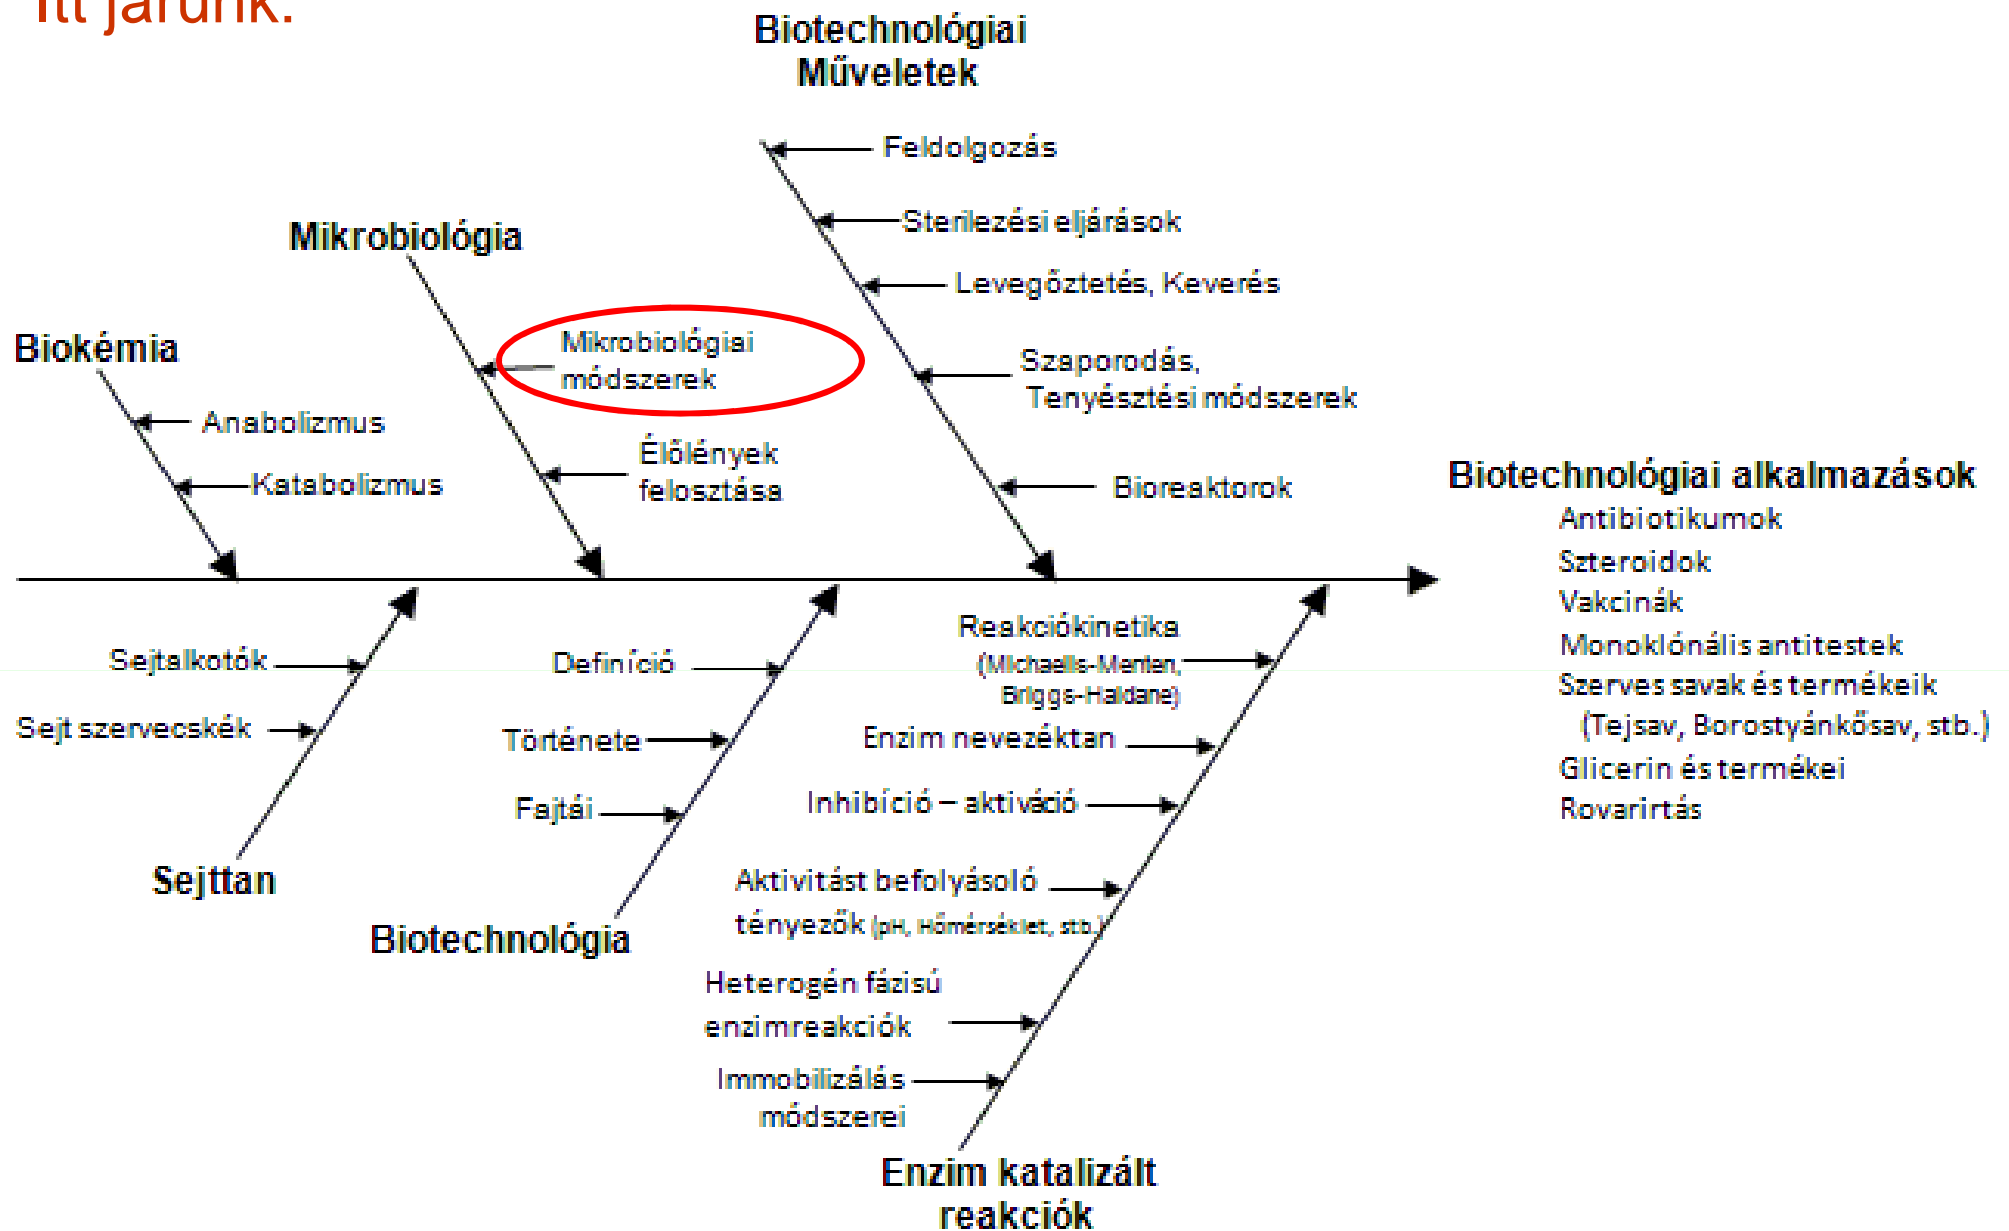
Itt járunk:

Biotechnológiai Műveletek

Feldolgozás

Sterilezési eljárások

Levegőztetés, Keverés

Szaporodás, Tenyésztési módszerek

Bioreaktorok

Mikrobiológia

Mikrobiológiai módszerek

Élőlények felosztása

Biokémia

Anabolizmus

Katabolizmus

Biotechnológiai alkalmazások
Antibiotikumok
Szteroidok
Vakcinák
Monoklónális antitestek
Szerves savak és termékeik (Tejsav, Borostyánkősav, stb.)
Glicerin és termékei
Rovarirtás

Sejtalkotók

Sejt szervecskék

Sejttan

Definíció

Története

Fajtái

Biotechnológia

Reakciókinetika (Michaelis-Menten, Briggs-Haldane)

Enzim nevezéktan

Inhibíció – aktiváció

Aktivitást befolyásoló tényezők (pH, Hőmérséklet, stb.)

Heterogén fázisú enzimreakciók

Immobilizálás módszerei

Enzim katalizált reakciók